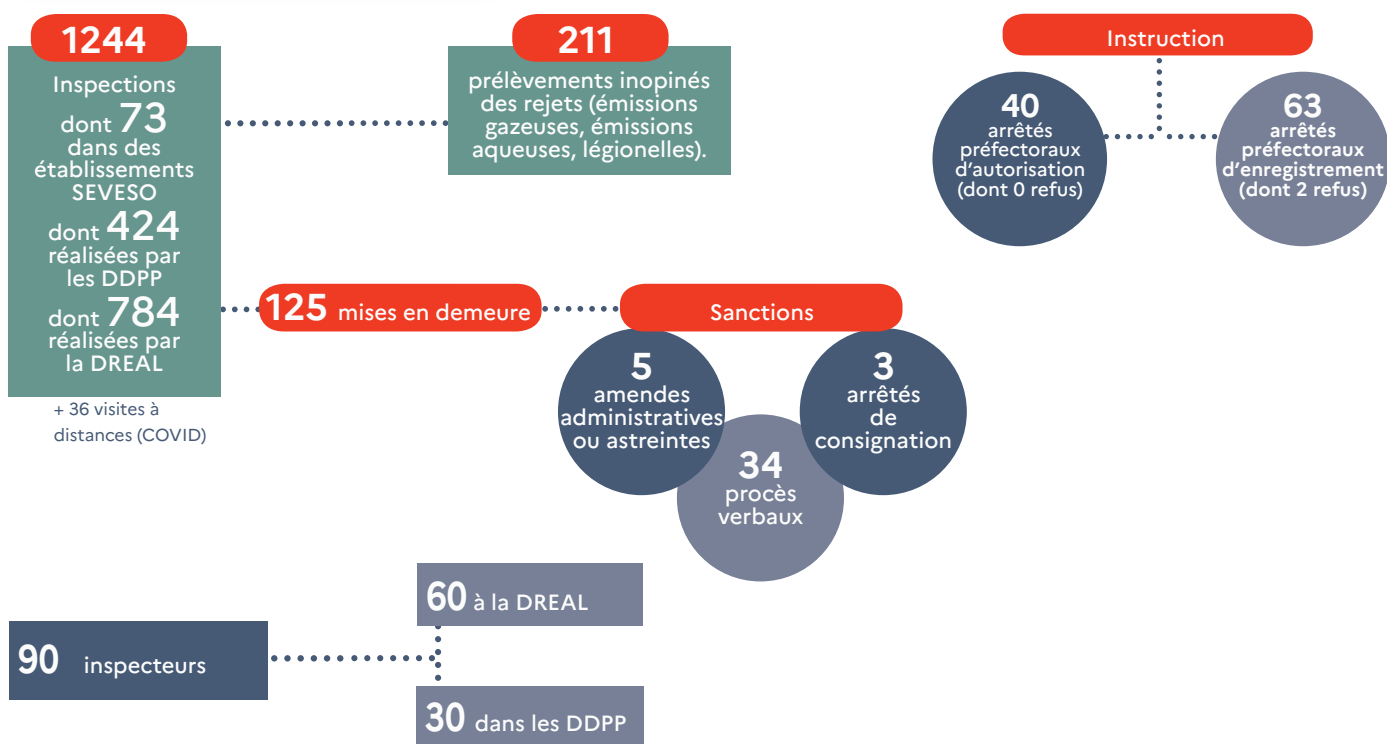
1244

Inspections dont 73 dans des établissements SEVESO dont 424 réalisées par les DDPP dont 784 réalisées par la DREAL

+ 36 visites à distances (COVID)

211

prélèvements inopinés des rejets (émissions gazeuses, émissions aqueuses, légionelles).

Instruction

40 arrêtés préfectoraux d'autorisation (dont 0 refus)

63 arrêtés préfectoraux d'enregistrement (dont 2 refus)

125 mises en demeure

Sanctions

5 amendes administratives ou astreintes

3 arrêtés de consignation

34 procès verbaux

90 inspecteurs

60 à la DREAL

30 dans les DDPP